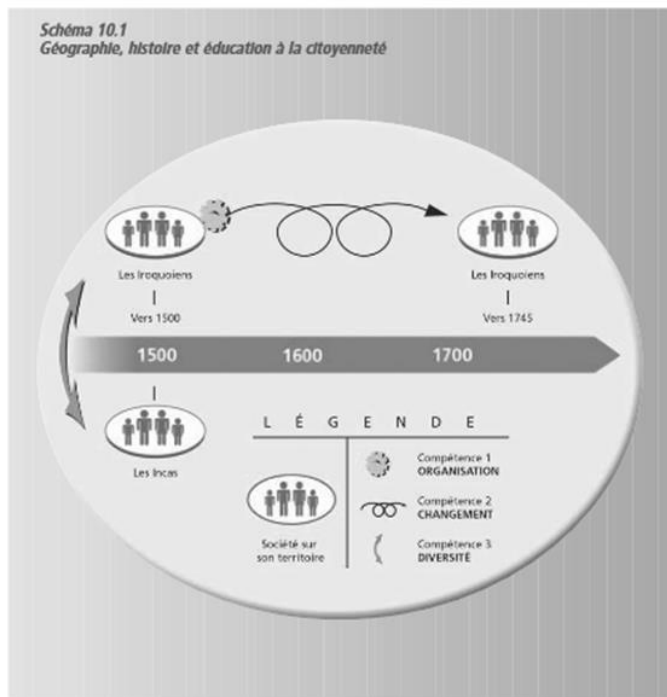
Schéma 10.1
Géographie, histoire et éducation à la citoyenneté

Les Iroquoiens
Vers 1500

Les Iroquoiens
Vers 1745

1500 1600 1700

Les Incas

LÉGENDE

Société sur son territoire

Compétence 1
ORGANISATION

Compétence 2
CHANGEMENT

Compétence 3
DIVERSITÉ